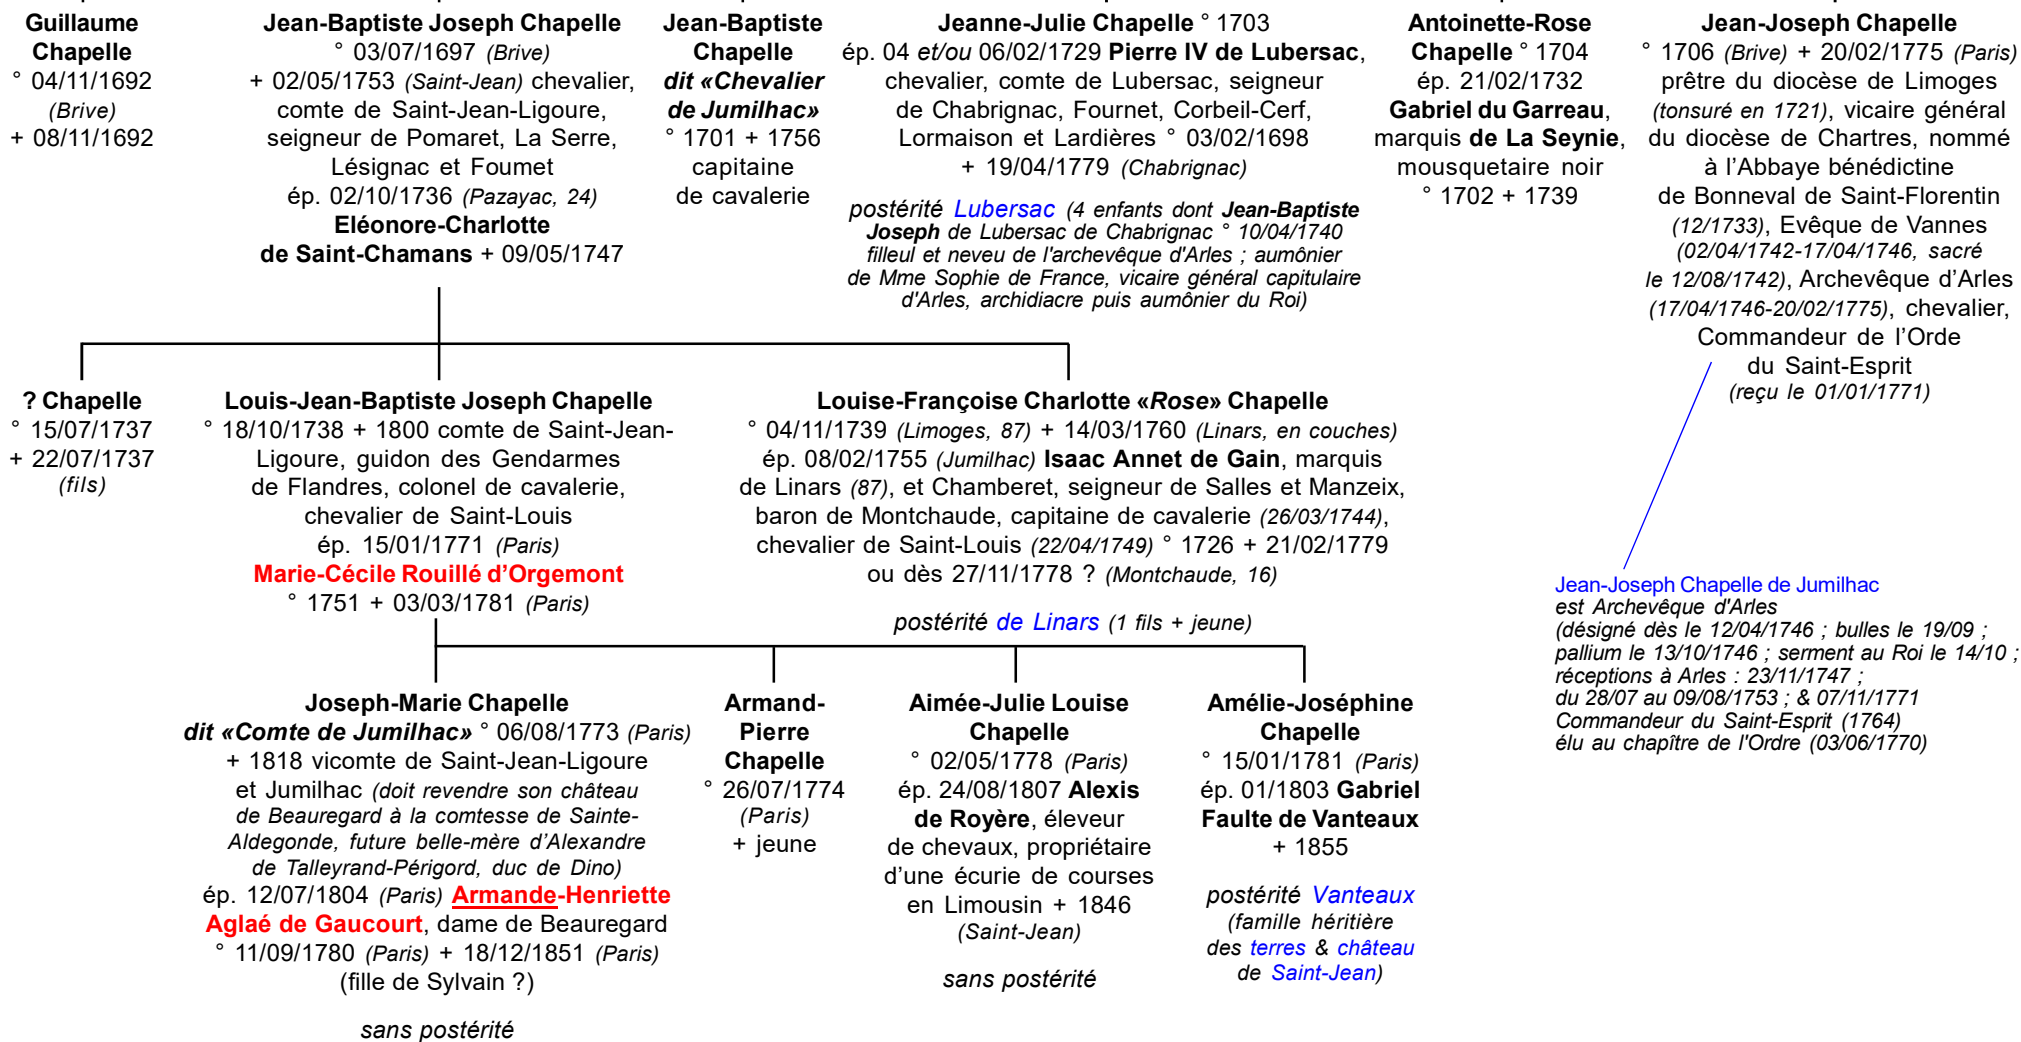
Guillaume Chapelle
° 04/11/1692 (Brive)
+ 08/11/1692

Jean-Baptiste Joseph Chapelle
° 03/07/1697 (Brive)
+ 02/05/1753 (Saint-Jean) chevalier, comte de Saint-Jean-Ligoure, seigneur de Pomaret, La Serre, Lésignac et Foumet
ép. 02/10/1736 (Pazayac, 24)
Eléonore-Charlotte de Saint-Chamans + 09/05/1747

Jean-Baptiste Chapelle dit «Chevalier de Jumilhac»
° 1701 + 1756
capitaine de cavalerie

Jeanne-Julie Chapelle ° 1703
ép. 04 et/ou 06/02/1729 Pierre IV de Lubersac, chevalier, comte de Lubersac, seigneur de Chabrignac, Fournet, Corbeil-Cerf, Lormaison et Lardières ° 03/02/1698 + 19/04/1779 (Chabrignac)

postérité Lubersac (4 enfants dont Jean-Baptiste Joseph de Lubersac de Chabrignac ° 10/04/1740 filleul et neveu de l'archevêque d'Arles ; aumônier de Mme Sophie de France, vicaire général capitulaire d'Arles, archidiacre puis aumônier du Roi)

Antoinette-Rose Chapelle ° 1704
ép. 21/02/1732
Gabriel du Garreau, marquis de La Seynie, mousquetaire noir
° 1702 + 1739

Jean-Joseph Chapelle
° 1706 (Brive) + 20/02/1775 (Paris)
prêtre du diocèse de Limoges (tonsuré en 1721), vicaire général du diocèse de Chartres, nommé à l'Abbaye bénédictine de Bonneval de Saint-Florentin (12/1733), Evêque de Vannes (02/04/1742-17/04/1746, sacré le 12/08/1742), Archevêque d'Arles (17/04/1746-20/02/1775), chevalier, Commandeur de l'Orde du Saint-Esprit (reçu le 01/01/1771)

? Chapelle
° 15/07/1737
+ 22/07/1737
(fils)

Louis-Jean-Baptiste Joseph Chapelle
° 18/10/1738 + 1800 comte de Saint-Jean-Ligoure, guidon des Gendarmes de Flandres, colonel de cavalerie, chevalier de Saint-Louis
ép. 15/01/1771 (Paris)
Marie-Cécile Rouillé d'Orgemont
° 1751 + 03/03/1781 (Paris)

Louise-Françoise Charlotte «Rose» Chapelle
° 04/11/1739 (Limoges, 87) + 14/03/1760 (Linars, en couches)
ép. 08/02/1755 (Jumilhac) Isaac Annet de Gain, marquis de Linars (87), et Chamberet, seigneur de Salles et Manzeix, baron de Montchaude, capitaine de cavalerie (26/03/1744), chevalier de Saint-Louis (22/04/1749) ° 1726 + 21/02/1779 ou dès 27/11/1778 ? (Montchaude, 16)

postérité de Linars (1 fils + jeune)

Jean-Joseph Chapelle de Jumilhac
est Archevêque d'Arles
(désigné dès le 12/04/1746 ; bulles le 19/09 ; pallium le 13/10/1746 ; serment au Roi le 14/10 ; réceptions à Arles : 23/11/1747 ; du 28/07 au 09/08/1753 ; & 07/11/1771
Commandeur du Saint-Esprit (1764)
élu au chapître de l'Ordre (03/06/1770)

Joseph-Marie Chapelle dit «Comte de Jumilhac» ° 06/08/1773 (Paris)
+ 1818 vicomte de Saint-Jean-Ligoure et Jumilhac (doit revendre son château de Beauregard à la comtesse de Sainte-Aldegonde, future belle-mère d'Alexandre de Talleyrand-Périgord, duc de Dino)
ép. 12/07/1804 (Paris) Armande-Henriette Aglaé de Gaucourt, dame de Beauregard
° 11/09/1780 (Paris) + 18/12/1851 (Paris)
(fille de Sylvain ?)

sans postérité

Armand-Pierre Chapelle
° 26/07/1774 (Paris)
+ jeune

Aimée-Julie Louise Chapelle
° 02/05/1778 (Paris)
ép. 24/08/1807 Alexis de Royère, éleveur de chevaux, propriétaire d'une écurie de courses en Limousin + 1846 (Saint-Jean)

sans postérité

Amélie-Joséphine Chapelle
° 15/01/1781 (Paris)
ép. 01/1803 Gabriel Faulte de Vanteaux
+ 1855

postérité Vanteaux (famille héritière des terres & château de Saint-Jean)